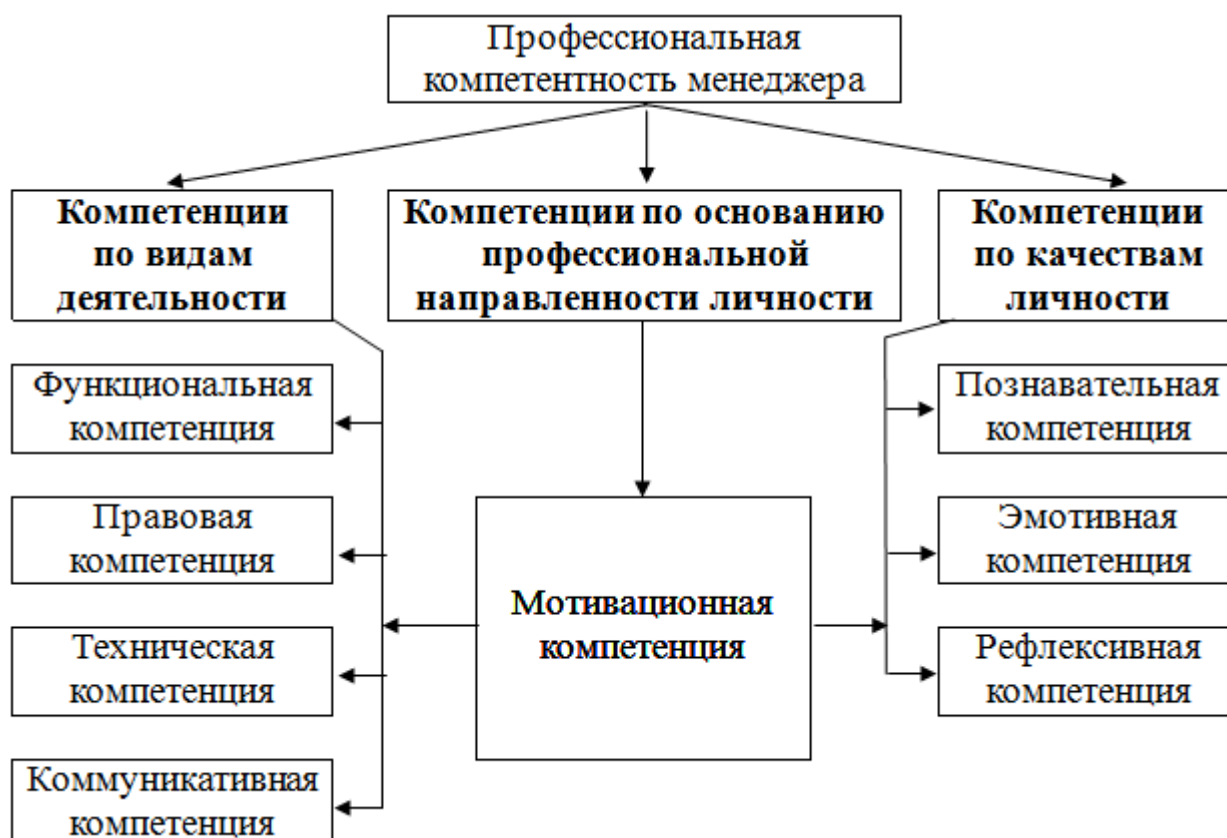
Профессиональная компетентность менеджера

Компетенции по видам деятельности

Компетенции по основанию профессиональной направленности личности

Компетенции по качествам личности

Функциональная компетенция

Правовая компетенция

Техническая компетенция

Коммуникативная компетенция

Мотивационная компетенция

Познавательная компетенция

Эмотивная компетенция

Рефлексивная компетенция